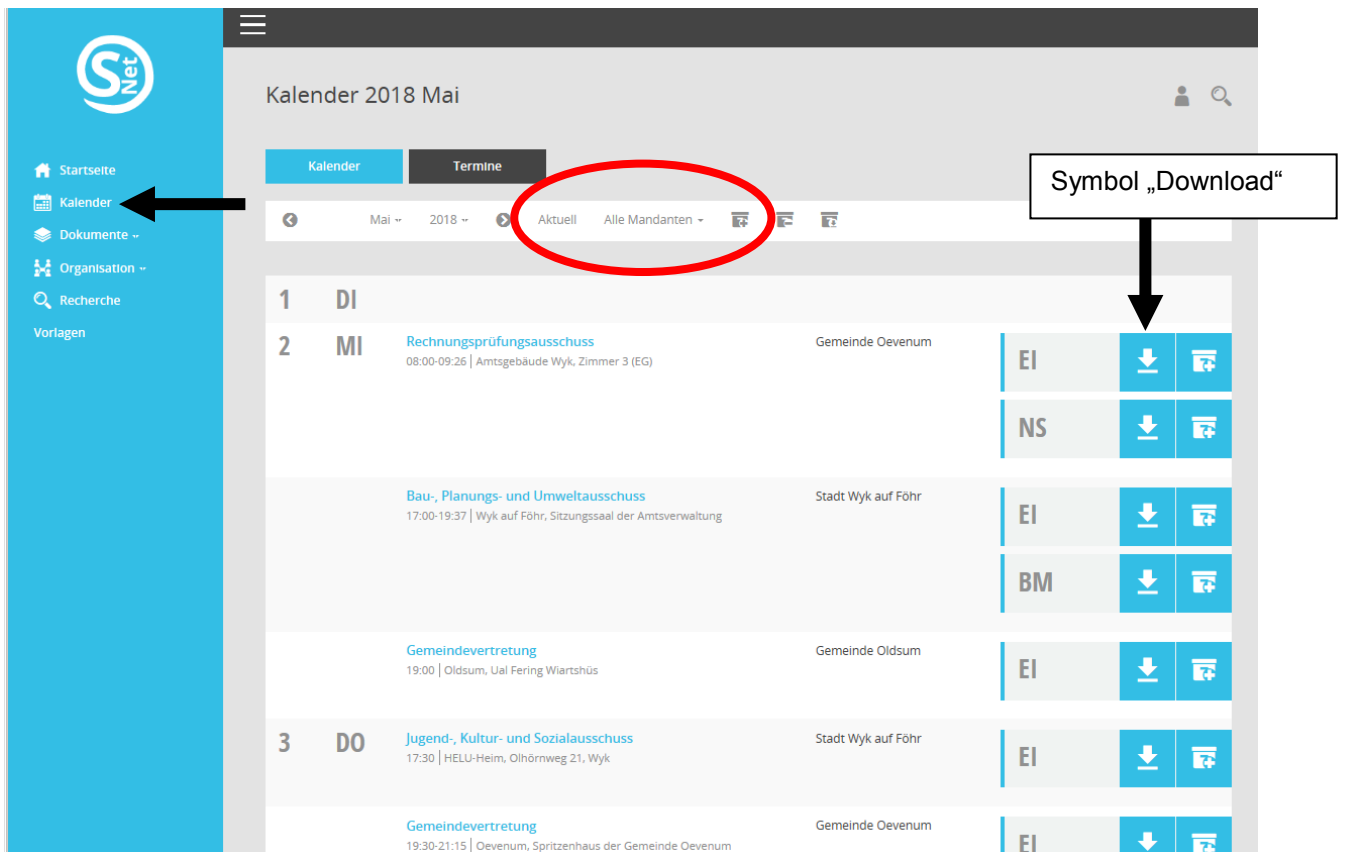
S Net

Startseite
Kalender
Dokumente
Organisation
Recherche
Vorlagen

Kalender 2018 Mai

Kalender
Termine

Symbol „Download“

Mai 2018 Aktuell Alle Mandanten

1 DI

2 MI
Rechnungsprüfungsausschuss
08:00-09:26 | Amtsgebäude Wyk, Zimmer 3 (EG)
Gemeinde Oevenum
EI
NS

Bau-, Planungs- und Umweltausschuss
17:00-19:37 | Wyk auf Föhr, Sitzungssaal der Amtsverwaltung
Stadt Wyk auf Föhr
EI
BM

Gemeindevertretung
19:00 | Oldsum, Ual Fering Wiartshüs
Gemeinde Oldsum
EI

3 DO
Jugend-, Kultur- und Sozialausschuss
17:30 | HELU-Heim, Olhörnweg 21, Wyk
Stadt Wyk auf Föhr
EI

Gemeindevertretung
19:30-21:15 | Oevenum, Spritzenhaus der Gemeinde Oevenum
Gemeinde Oevenum
EI